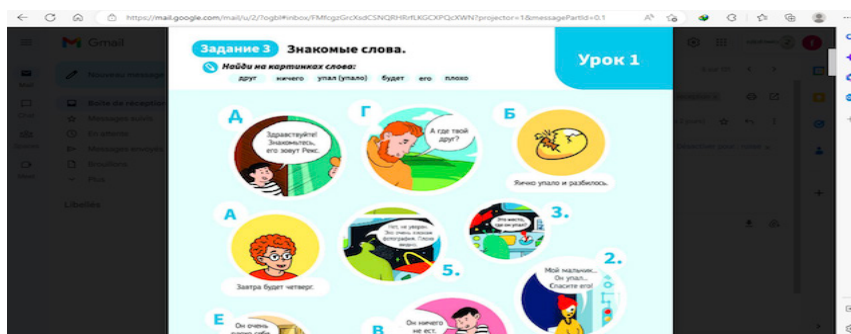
https://mail.google.com/mail/u/2/?ogbl#inbox/FMfcgzGrcXxdCSNQRHRrfLKGCXPQcXWN?projector=1&messagePartId=0.1

Gmail

Задание 3 Знакомые слова.

Найди на картинках слова:

друг ничего упал (упало) будет его плохо

Урок 1

Д

Здраствуйте! Знакомьтесь, его зовут Рекс.

Г

А где твой друг?

Б

Яичко упало и разбилось.

А

Завтра будет четверг.

Нет, не уверен. Это очень плохая фотография. Плохо видно.

5.

Это место, где он упал?

3.

Мой мальчик... Он упал... Спасите его!

2.

Е

Он очень

В

Он ничего не ест.